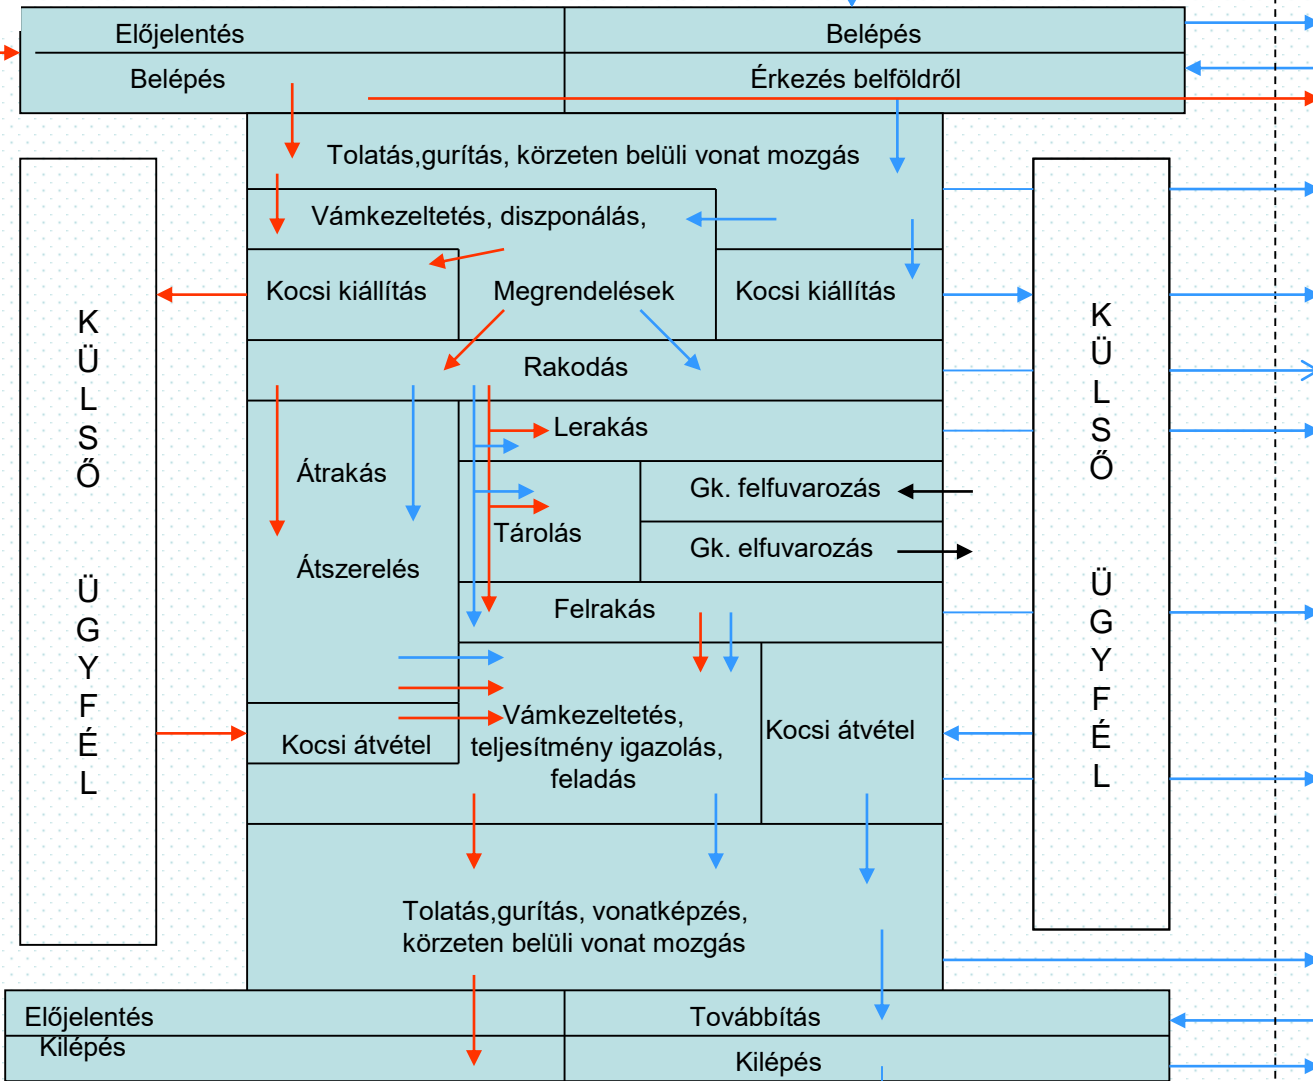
Előjelentés
Belépés

Belépés
Érkezés belföldről

Tolatás,gurítás, körzeten belüli vonat mozgás

Vámkezeltetés, diszponálás,

Kocsi kiállítás
Megrendelések
Kocsi kiállítás

K
Ü
L
S
Ő

Ü
G
Y
F
É
L

Rakodás

Lerakás

Átrakás

Gk. felfuvarozás

Tárolás

Gk. elfuvarozás

Átszerelés

Felrakás

K
Ü
L
S
Ő

Ü
G
Y
F
É
L

Vámkezeltetés, teljesítmény igazolás, feladás

Kocsi átvétel

Kocsi átvétel

Tolatás,gurítás, vonatképzés, körzeten belüli vonat mozgás

Előjelentés
Kilépés

Továbbítás
Kilépés